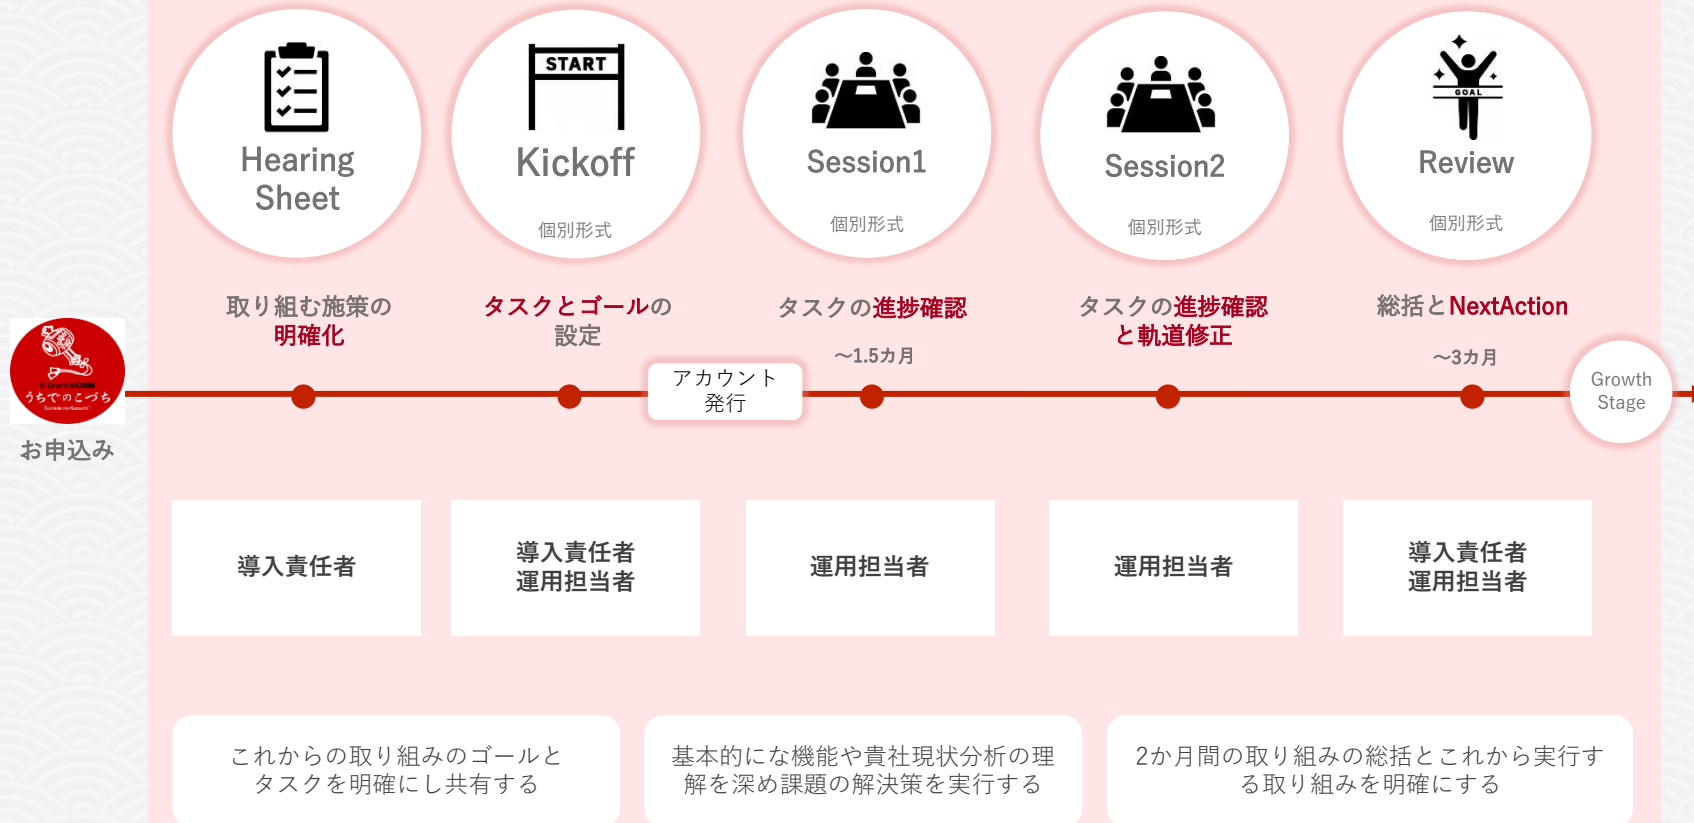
START

Hearing Sheet

Kickoff

個別形式

Session1

個別形式

Session2

個別形式

GOAL

Review

個別形式

取り組む施策の明確化

タスクとゴールの設定

タスクの進捗確認

〜1.5カ月

タスクの進捗確認と軌道修正

総括とNextAction

〜3カ月

E-Grant eCRM
うちでのこづち

お申込み

アカウント発行

Growth Stage

導入責任者

導入責任者
運用担当者

運用担当者

運用担当者

導入責任者
運用担当者

これからの取り組みのゴールとタスクを明確にし共有する

基本的にな機能や貴社現状分析の理解を深め課題の解決策を実行する

2か月間の取り組みの総括とこれから実行する取り組みを明確にする